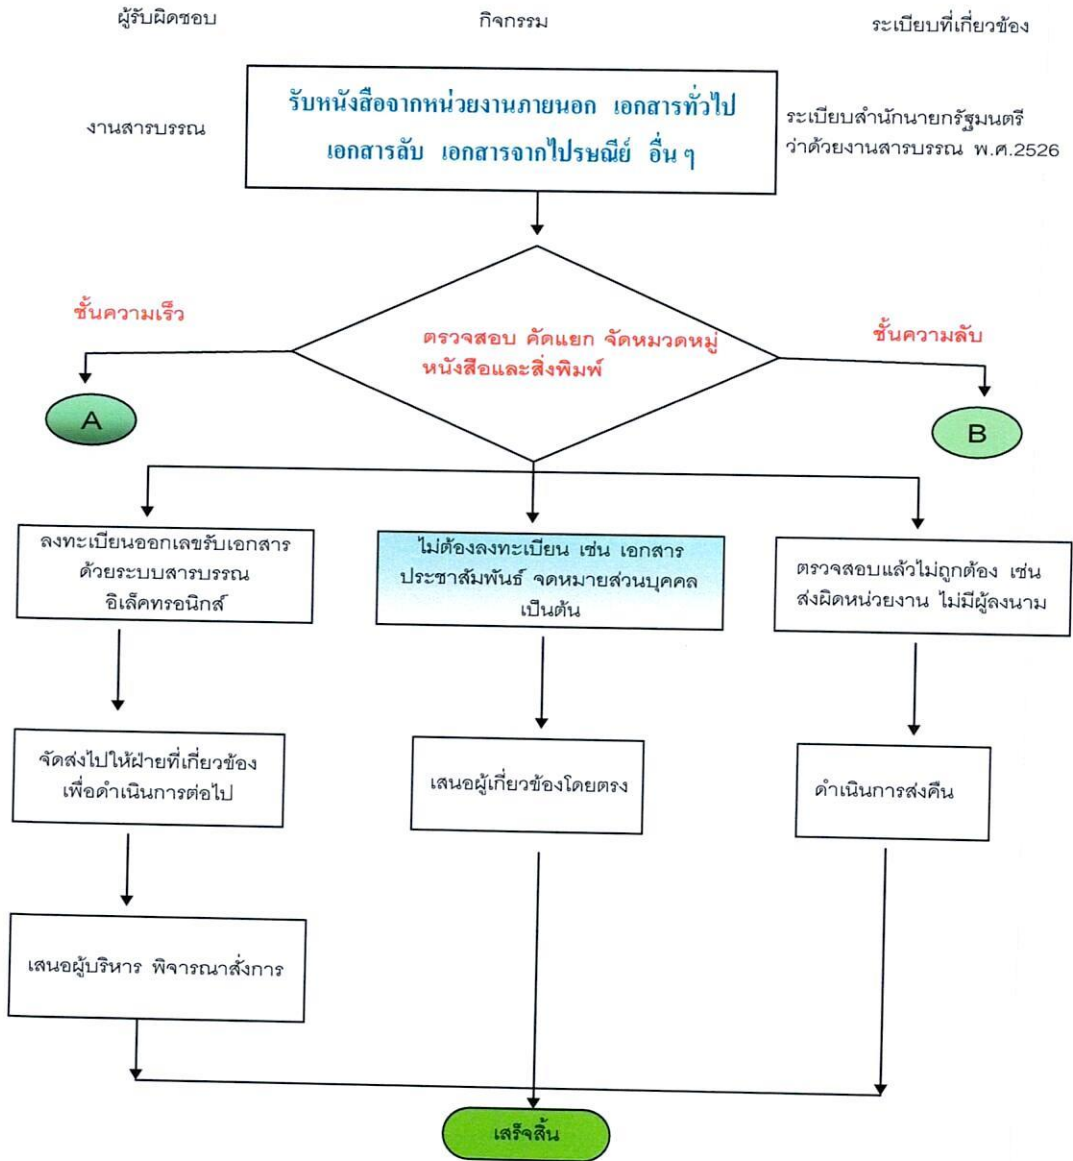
ผู้รับผิดชอบ

กิจกรรม

ระเบียบที่เกี่ยวข้อง

งานสารบรรณ

รับหนังสือจากหน่วยงานภายนอก เอกสารทั่วไป เอกสารลับ เอกสารจากไปรษณีย์ อื่น ๆ

ระเบียบสำนักนายกรัฐมนตรี ว่าด้วยงานสารบรรณ พ.ศ.2526

ชั้นความเร็ว

ตรวจสอบ คัดแยก จัดหมวดหมู่ หนังสือและสิ่งพิมพ์

ชั้นความลับ

A

B

ลงทะเบียนออกเลขรับเอกสาร ด้วยระบบสารบรรณ อิเล็คทรอนิกส์

ไม่ต้องลงทะเบียน เช่น เอกสาร ประชาสัมพันธ์ จดหมายส่วนบุคคล เป็นต้น

ตรวจสอบแล้วไม่ถูกต้อง เช่น ส่งผิดหน่วยงาน ไม่มีผู้ลงนาม

จัดส่งไปให้ฝ่ายที่เกี่ยวข้อง เพื่อดำเนินการต่อไป

เสนอผู้เกี่ยวข้องโดยตรง

ดำเนินการส่งคืน

เสนอผู้บริหาร พิจารณาสั่งการ

เสร็จสิ้น